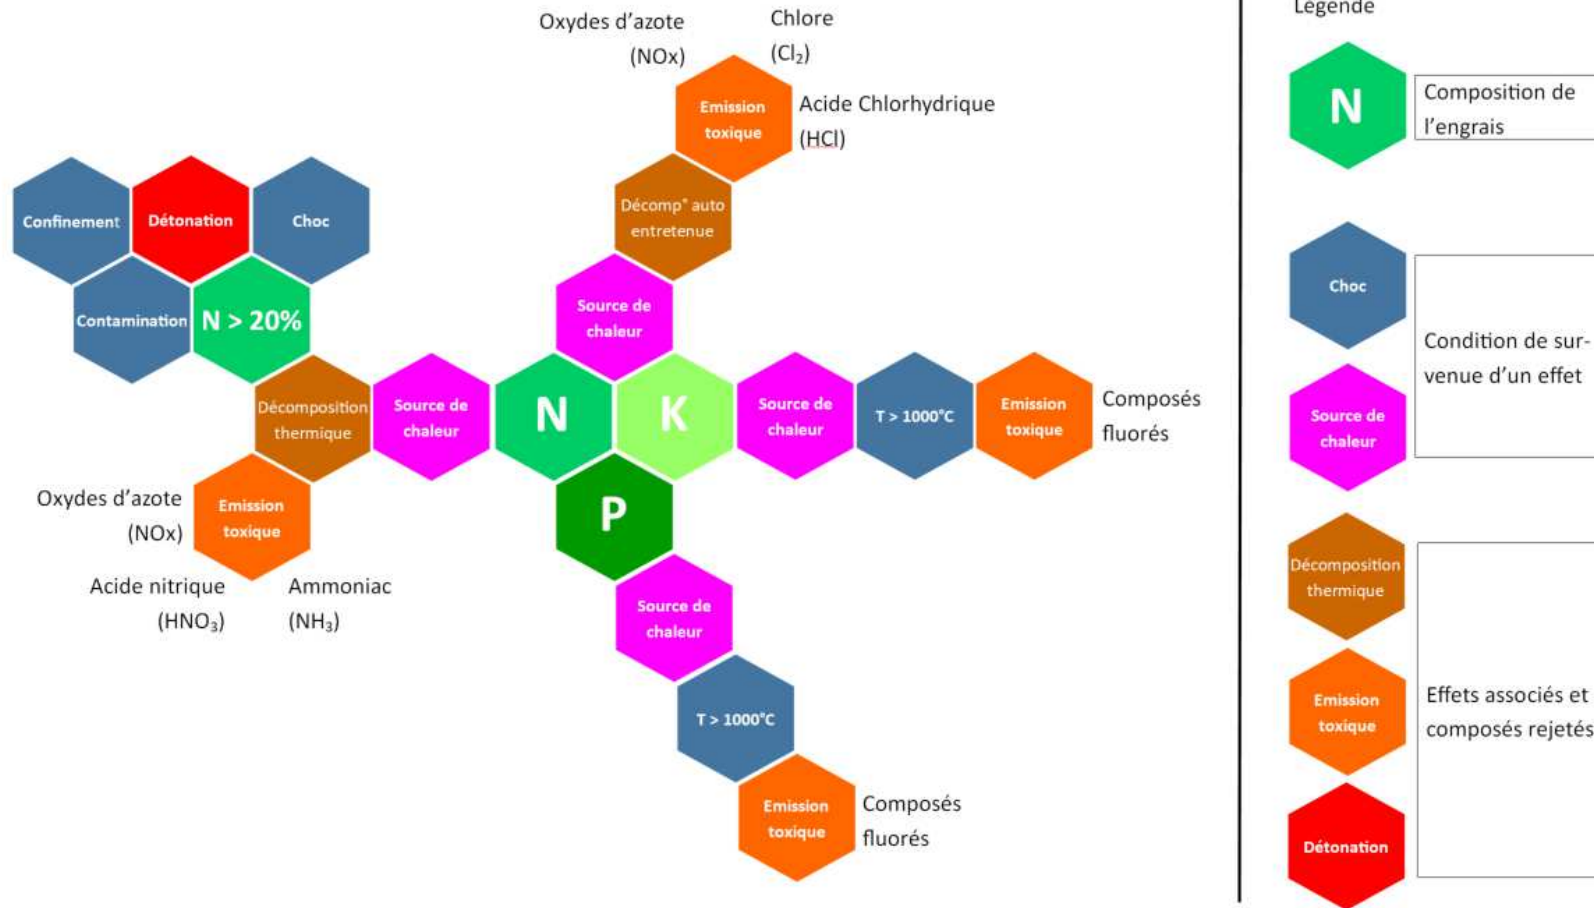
Oxydes d'azote (NOx)

Chlore ($Cl_2$)

Emission toxique

Acide Chlorhydrique (HCl)

Décompᵒ auto entretenue

Confinement

Détonation

Choc

Contamination

N > 20%

Source de chaleur

Décomposition thermique

Source de chaleur

N

K

Source de chaleur

T > 1000°C

Emission toxique

Composés fluorés

Oxydes d'azote (NOx)

Emission toxique

P

Acide nitrique ($HNO_3$)

Ammoniac ($NH_3$)

Source de chaleur

T > 1000°C

Emission toxique

Composés fluorés

Legende

N

Composition de l'engrais

Choc

Source de chaleur

Condition de survenue d'un effet

Décomposition thermique

Emission toxique

Détonation

Effets associés et composés rejetés